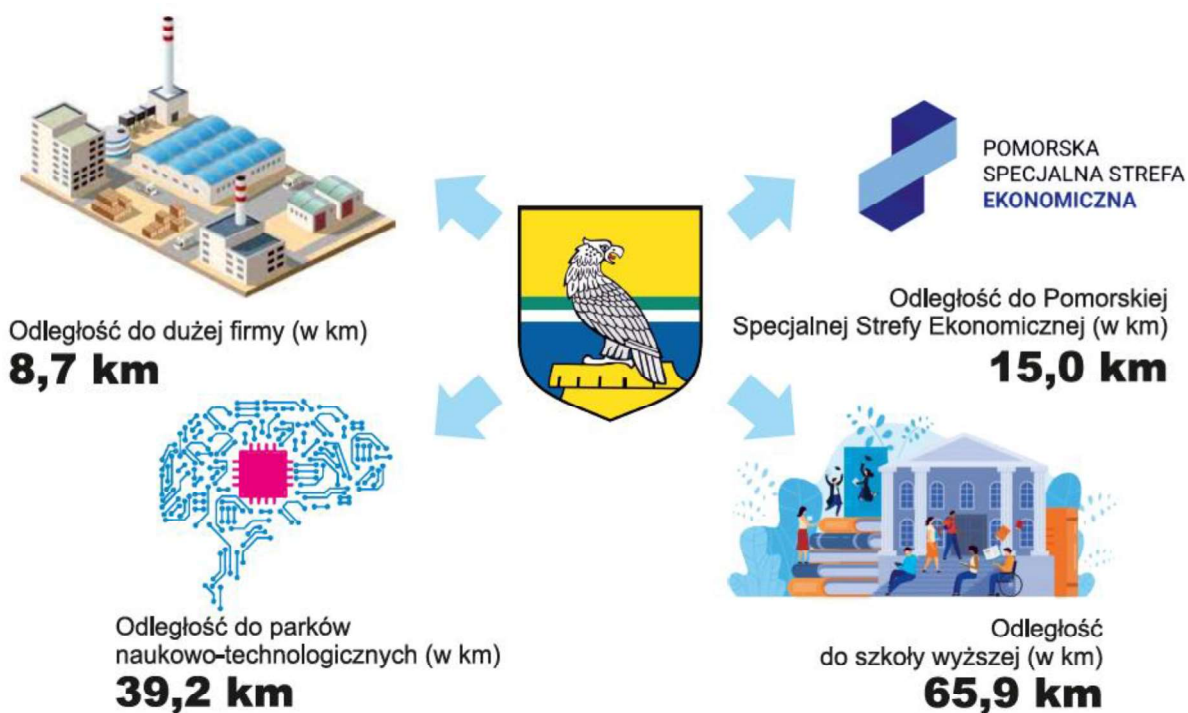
POMORSKA
SPECJALNA STREFA
EKONOMICZNA

Odległość do dużej firmy (w km)
8,7 km

Odległość do Pomorskiej Specjalnej Strefy Ekonomicznej (w km)
15,0 km

Odległość do parków naukowo-technologicznych (w km)
39,2 km

Odległość do szkoły wyższej (w km)
65,9 km